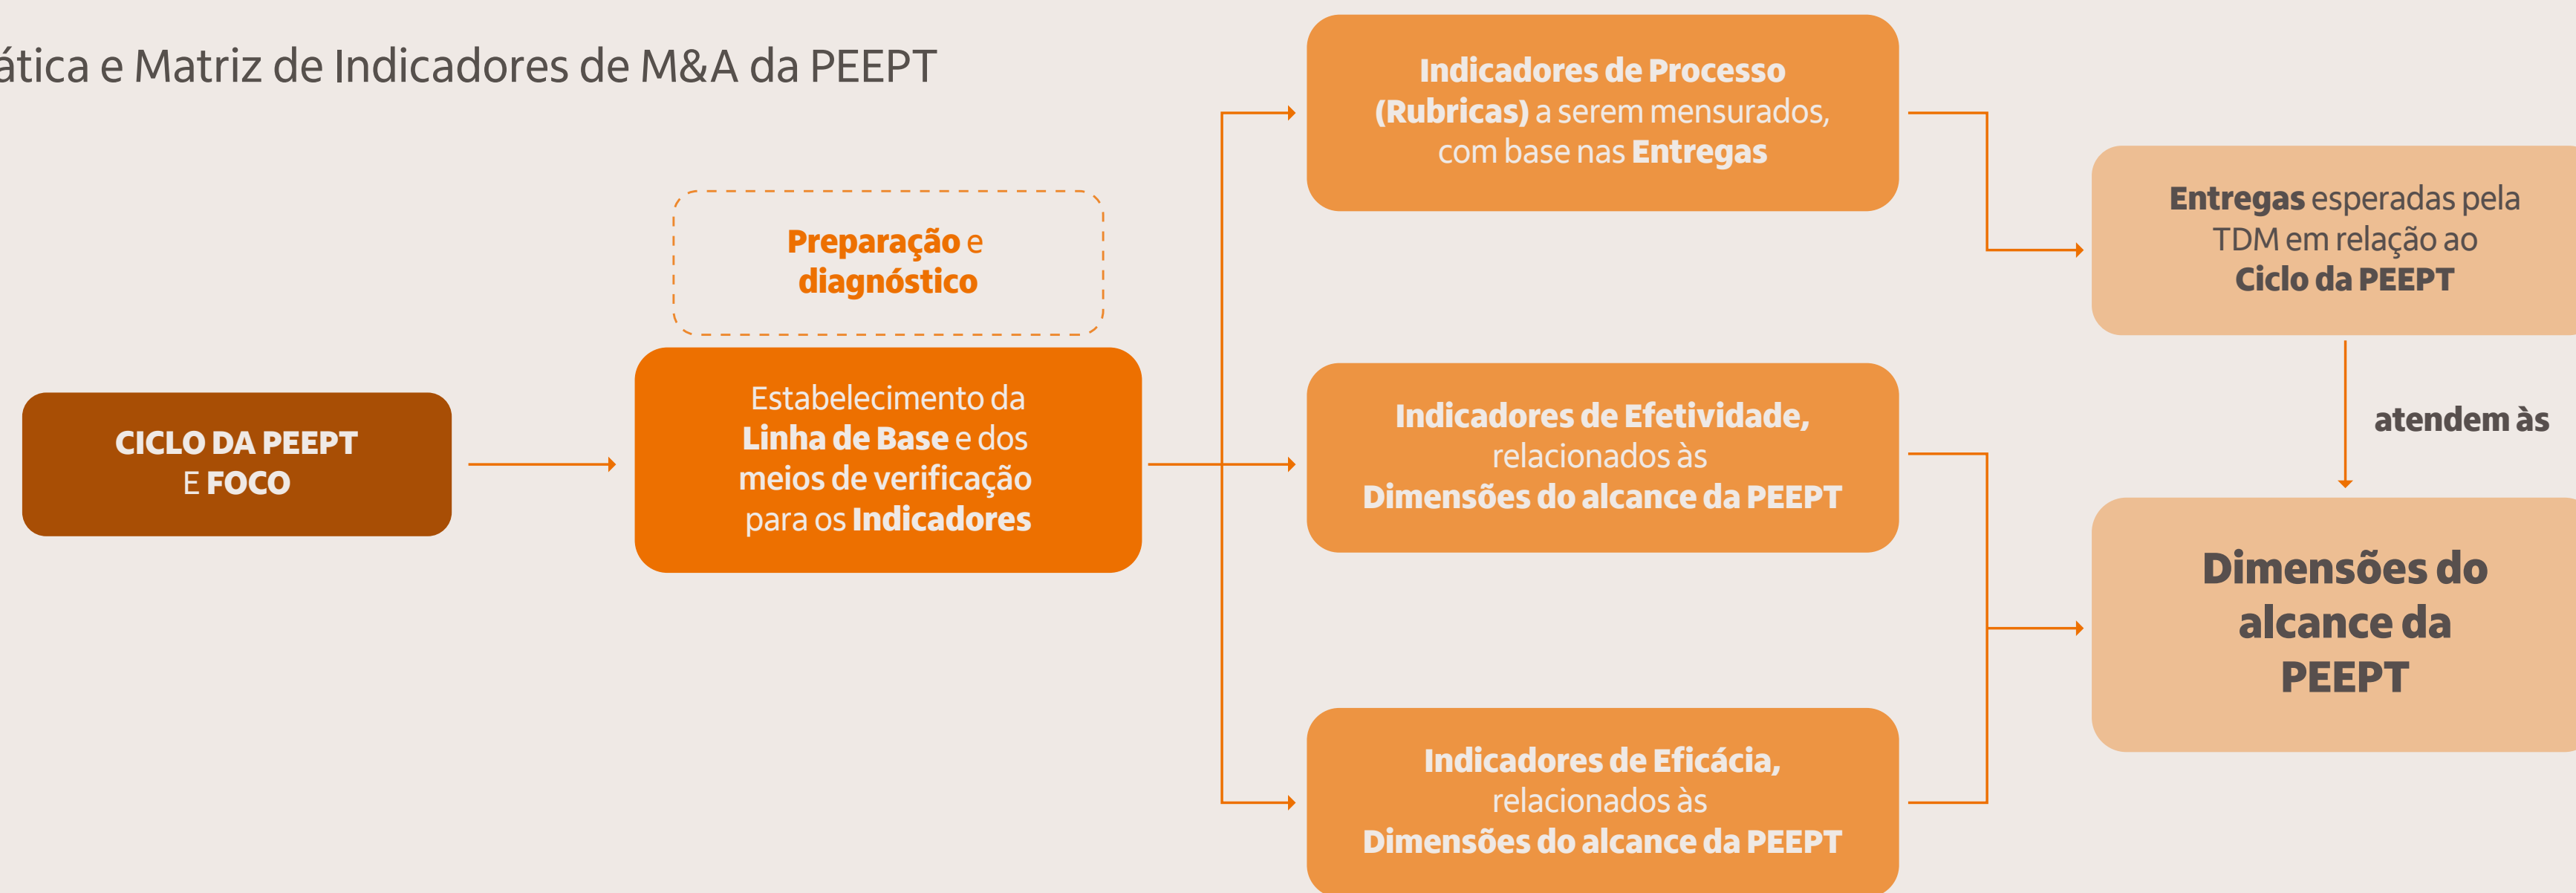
ática e Matriz de Indicadores de M&A da PEEPT

CICLO DA PEEPT E FOCO

Preparação e diagnóstico

Estabelecimento da Linha de Base e dos meios de verificação para os Indicadores

Indicadores de Processo (Rubricas) a serem mensurados, com base nas Entregas

Indicadores de Efetividade, relacionados às Dimensões do alcance da PEEPT

Indicadores de Eficácia, relacionados às Dimensões do alcance da PEEPT

Entregas esperadas pela TDM em relação ao Ciclo da PEEPT

atendem às

Dimensões do alcance da PEEPT